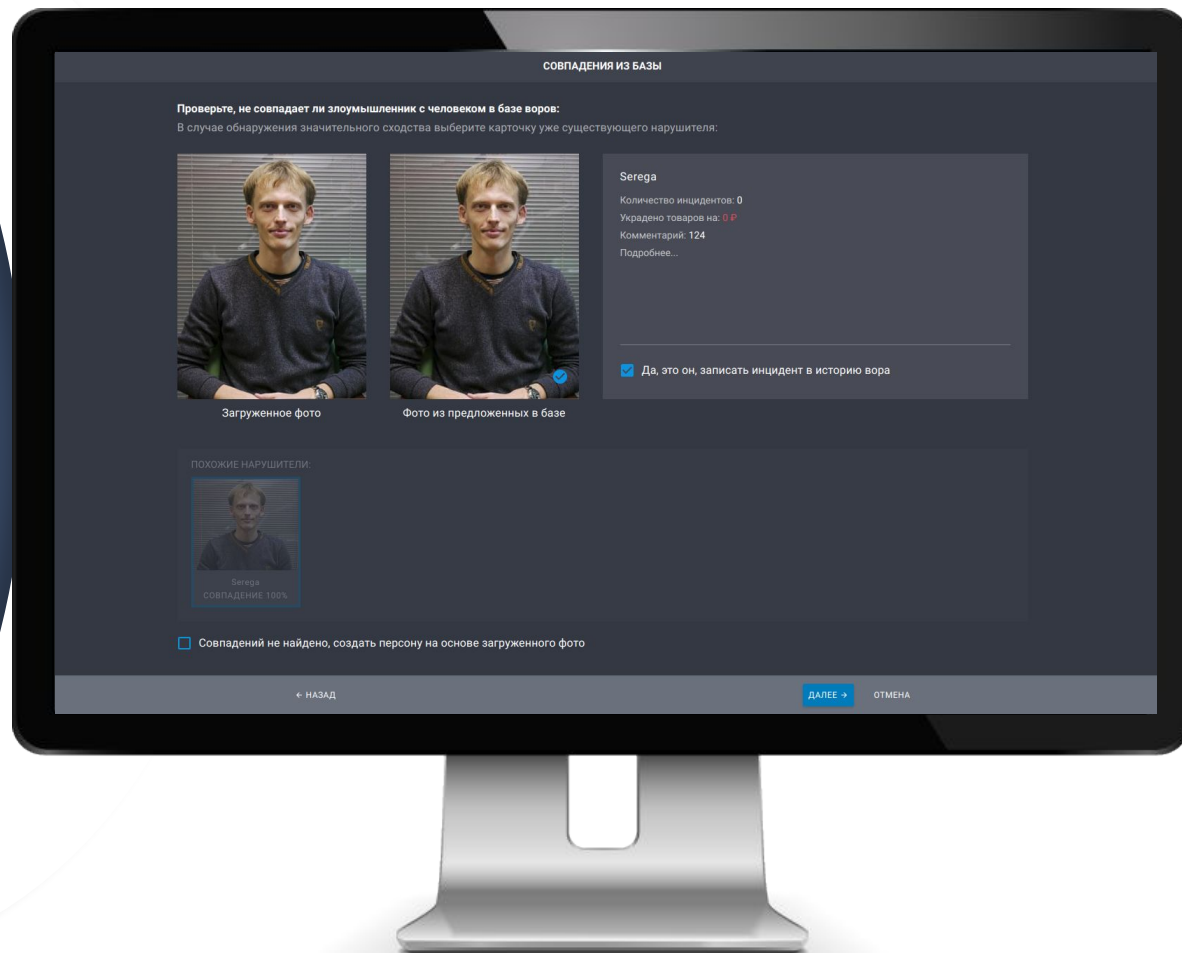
СОВПАДЕНИЯ ИЗ БАЗЫ

Проверьте, не совпадает ли злоумышленник с человеком в базе воров:
В случае обнаружения значительного сходства выберите карточку уже существующего нарушителя:

Serega
Количество инцидентов: 0
Украдено товаров на: 0 ₽
Комментарий: 124
Подробнее...

Да, это он, записать инцидент в историю вора

Загруженное фото

Фото из предложенных в базе

ПОХОЖИЕ НАРУШИТЕЛИ:

Serega
СОВПАДЕНИЕ 100%

Совпадений не найдено, создать персону на основе загруженного фото

← НАЗАД

ДАЛЕЕ →

ОТМЕНА